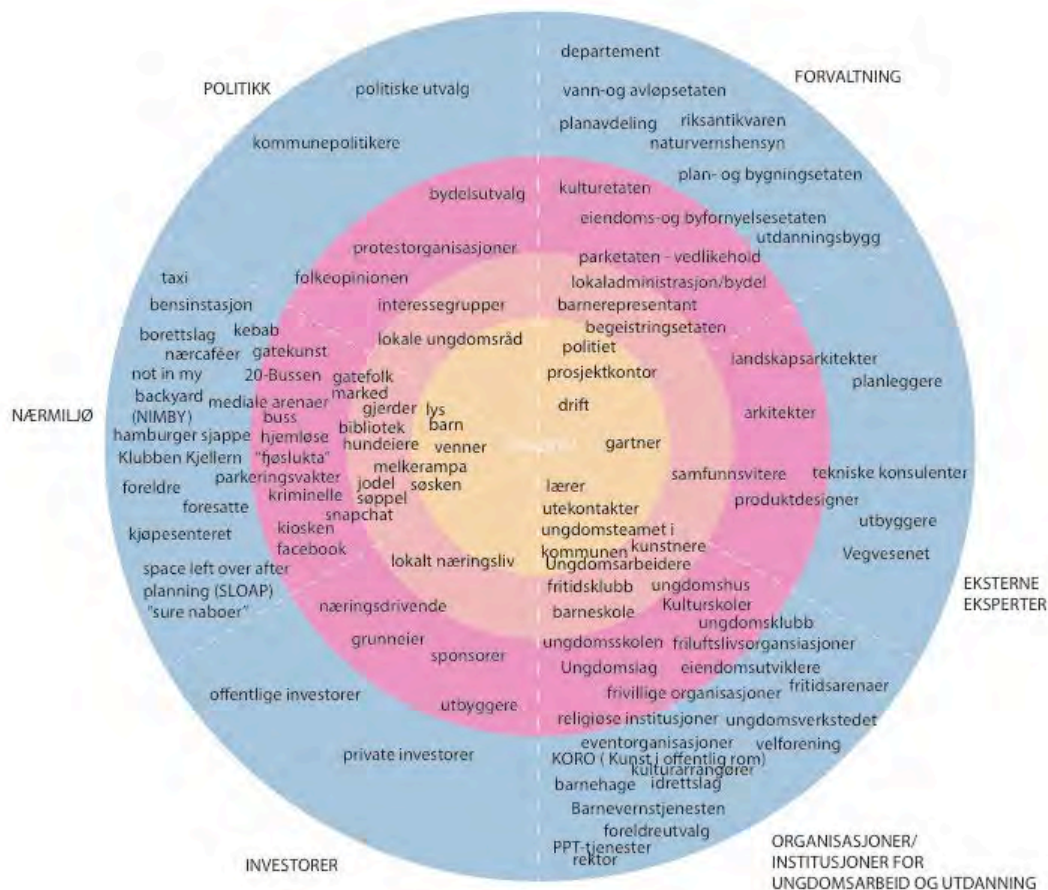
POLITIKK

politiske utvalg

kommunepolitikere

bydelsutvalg

protestorganisasjoner

folkeopinionen

interessegrupper

lokale ungdomsråd

departement

FORVALTNING

vann-og avløpsetaten

planavdeling riksantikvaren

naturvernshensyn

plan- og bygningsetaten

kulturetaten

eiendoms-og byfornyelsesetaten

utdanningsbygg

parketaten - vedlikehold

lokaladministrasjon/bydel

barnerepresentant

begeistringsetaten

politiet

prosjektkontor

drift

gartner

landskapsarkitekter

planleggere

arkitekter

NÆRMILJØ

taxi

bensinstasjon

borettslag kebab

nærcaféer gatekunst

not in my backyard (NIMBY)

20-Bussen

mediale arenaer

hamburger sjappe

Klubben Kjellern

foreldre

foresatte

kjøpesenteret

gatefolk

marked

gjerder

buss

hjemløse

bibliotek

hundeeiere

"fjøslukta"

parkeringsvakter

kriminelle

melkerampa

jodel

søppel

snapchat

kiosken

facebook

lys

barn

venner

søsken

space left over after planning (SLOAP)

"sure naboer"

lokalt næringsliv

næringsdrivende

grunneier

sponsorer

utbyggere

offentlige investorer

private investorer

INVESTORER

lærer

utekontakter

ungdomsteamet i kommunen

kunstnere

Ungdomsarbeidere

fritidsklubb

ungdomshus

barneskole

Kulturskoler

ungdomsklubb

ungdomsskolen

friluftslivsorganisasjoner

Ungdomslag

eiendomsutviklere

frivillige organisasjoner

fritidsarenaer

religiøse institusjoner

ungdomsverkstedet

eventorganisasjoner

velforening

KORO ( Kunst i offentlig rom)

kulturarrangører

barnehage

idrettslag

Barnevernstjenesten

foreldreutvalg

PPT-tjenester

rektor

samfunnsvitere

tekniske konsulenter

produktdesigner

utbyggere

Vegvesenet

EKSTERNE EKSPERTER

ORGANISASJONER/ INSTITUSJONER FOR UNGDOMSARBEID OG UTDANNING